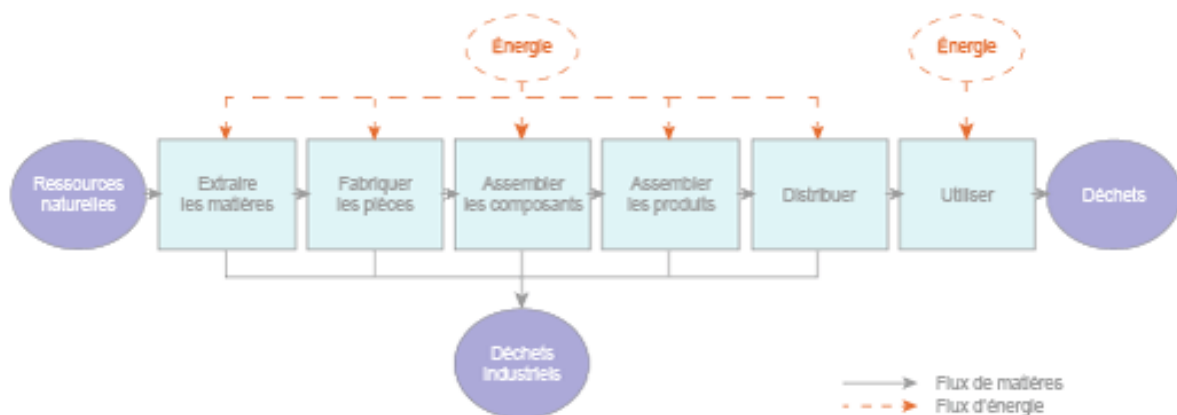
Énergie

Énergie

Ressources naturelles

Extraire les matières

Fabriquer les pièces

Assembler les composants

Assembler les produits

Distribuer

Utiliser

Déchets

Déchets industriels

Flux de matières

Flux d'énergie